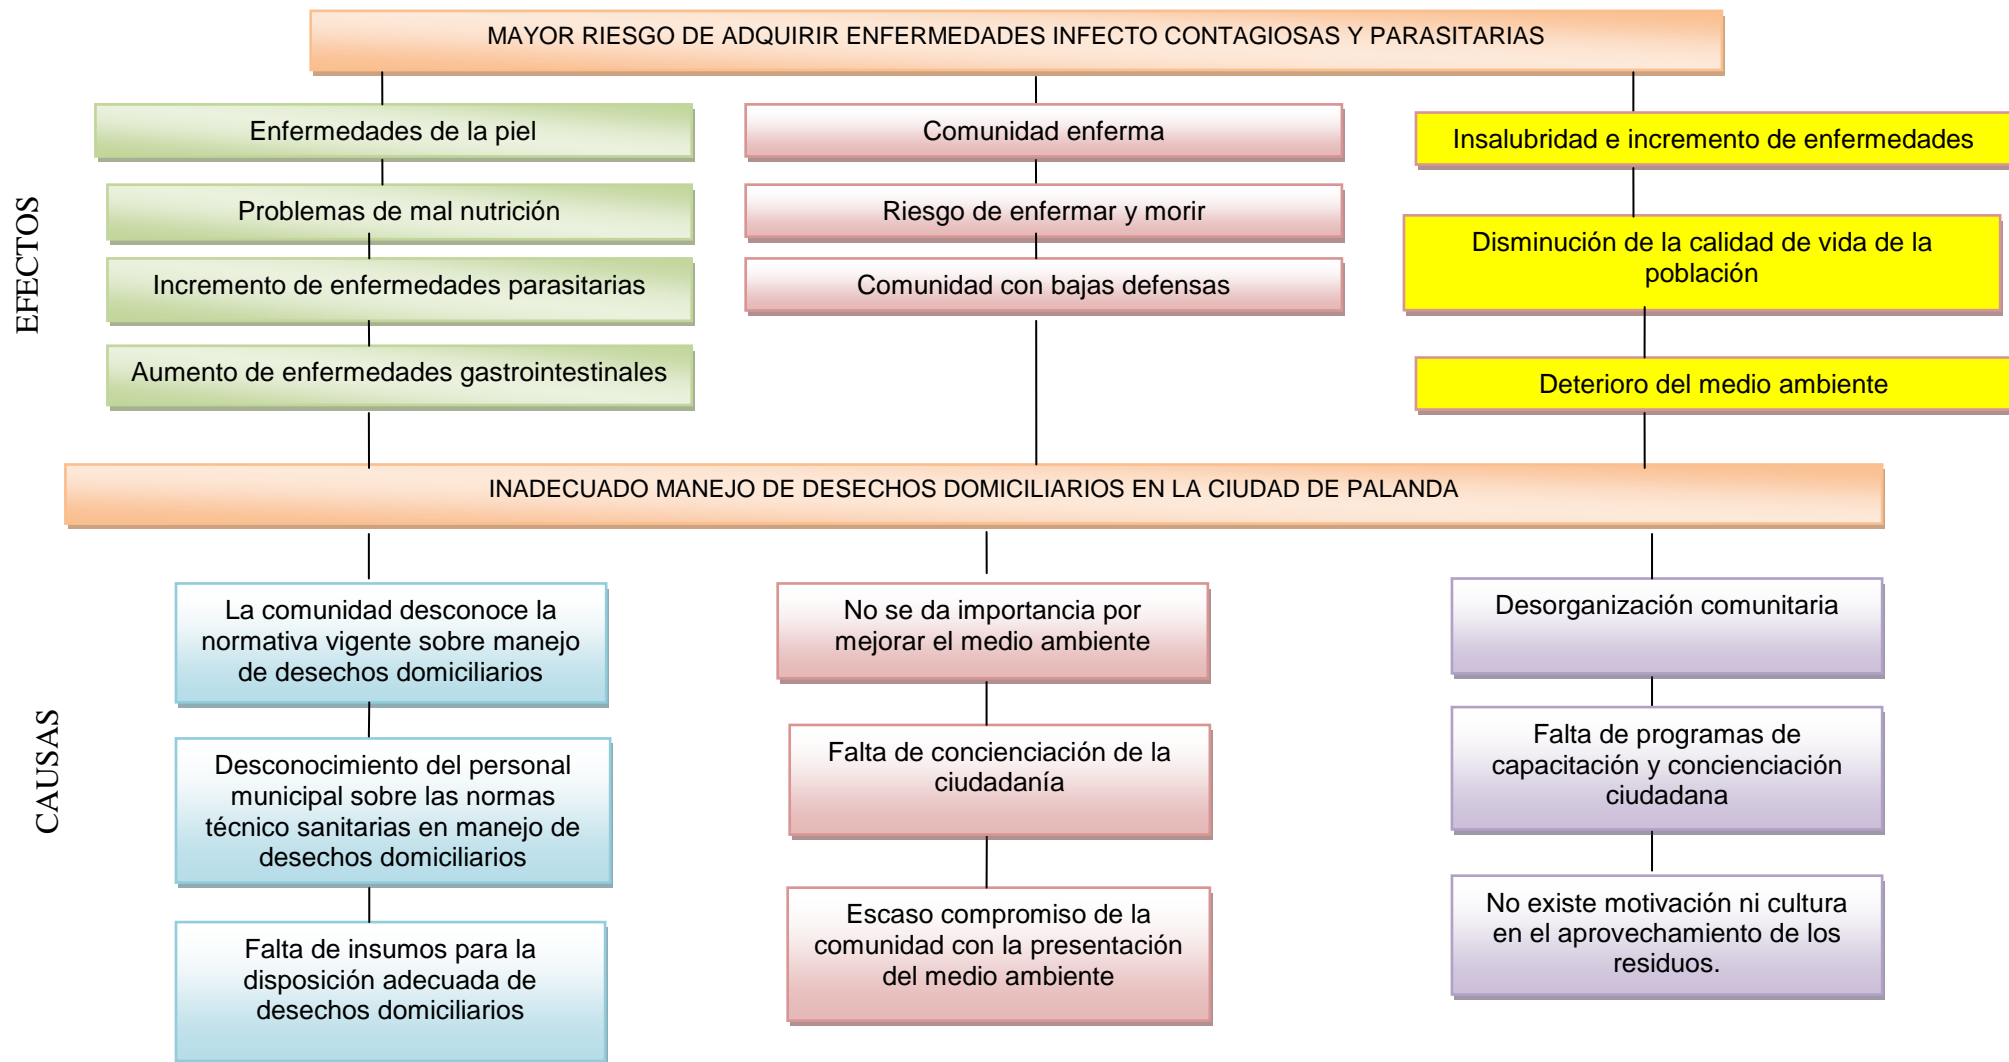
MAYOR RIESGO DE ADQUIRIR ENFERMEDADES INFECTO CONTAGIOSAS Y PARASITARIAS

EFECTOS

Enfermedades de la piel

Problemas de mal nutrición

Incremento de enfermedades parasitarias

Aumento de enfermedades gastrointestinales

Comunidad enferma

Riesgo de enfermar y morir

Comunidad con bajas defensas

Insalubridad e incremento de enfermedades

Disminución de la calidad de vida de la población

Deterioro del medio ambiente

INADECUADO MANEJO DE DESECHOS DOMICILIARIOS EN LA CIUDAD DE PALANDA

CAUSAS

La comunidad desconoce la normativa vigente sobre manejo de desechos domiciliarios

Desconocimiento del personal municipal sobre las normas técnico sanitarias en manejo de desechos domiciliarios

Falta de insumos para la disposición adecuada de desechos domiciliarios

No se da importancia por mejorar el medio ambiente

Falta de concienciación de la ciudadanía

Escaso compromiso de la comunidad con la presentación del medio ambiente

Desorganización comunitaria

Falta de programas de capacitación y concienciación ciudadana

No existe motivación ni cultura en el aprovechamiento de los residuos.